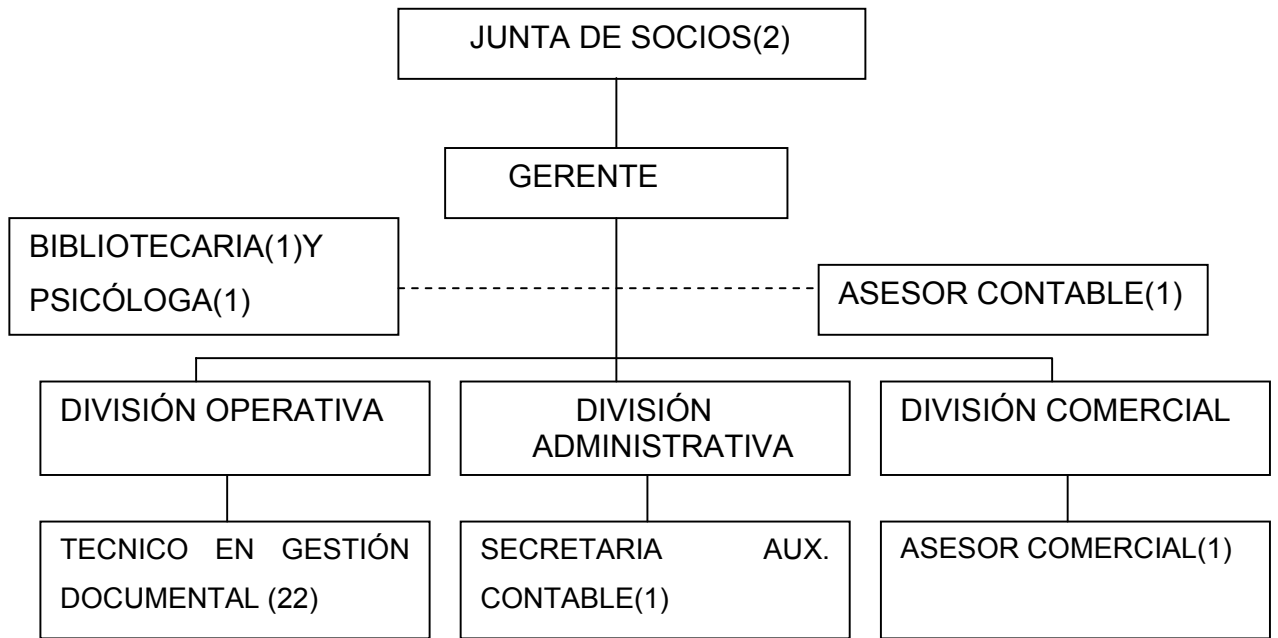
JUNTA DE SOCIOS(2)

GERENTE

BIBLIOTECARIA(1)Y PSICÓLOGA(1)

ASESOR CONTABLE(1)

DIVISIÓN OPERATIVA

DIVISIÓN ADMINISTRATIVA

DIVISIÓN COMERCIAL

TECNICO EN GESTIÓN DOCUMENTAL (22)

SECRETARIA AUX. CONTABLE(1)

ASESOR COMERCIAL(1)